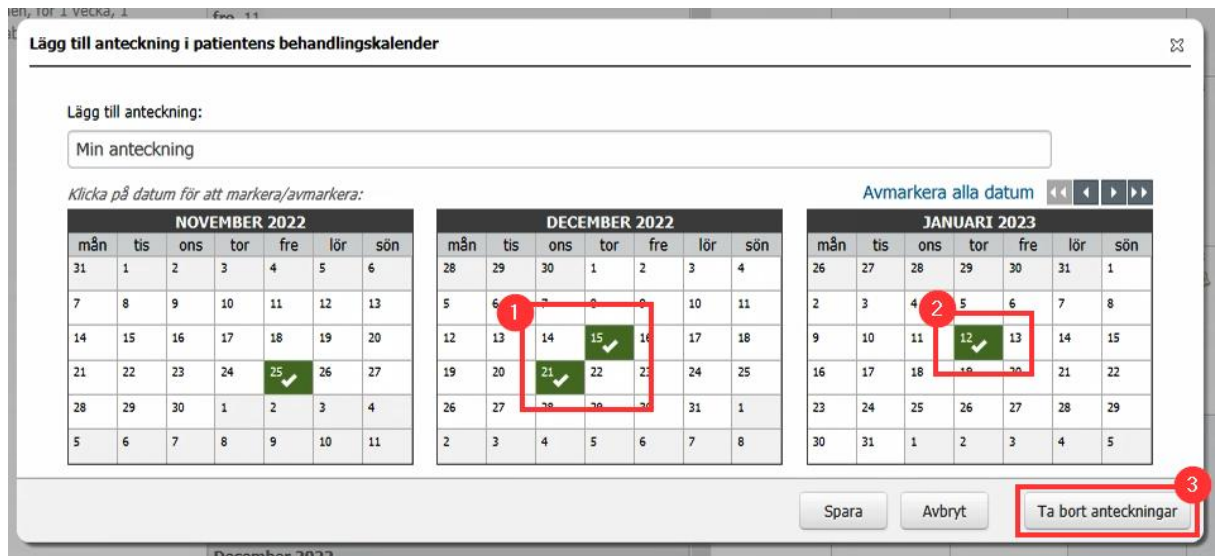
en, för 1 vecka, 1

fre 11

Lägg till anteckning i patientens behandlingskalender

Lägg till anteckning:

Min anteckning

Klicka på datum för att markera/avmarkera:

Avmarkera alla datum

| NOVEMBER 2022 | | | | | | |
|---|---|---|---|---|---|---|
| mån | tis | ons | tor | fre | lör | sön |
| 31 | 1 | 2 | 3 | 4 | 5 | 6 |
| 7 | 8 | 9 | 10 | 11 | 12 | 13 |
| 14 | 15 | 16 | 17 | 18 | 19 | 20 |
| 21 | 22 | 23 | 24 | 25 | 26 | 27 |
| 28 | 29 | 30 | 1 | 2 | 3 | 4 |
| 5 | 6 | 7 | 8 | 9 | 10 | 11 |

| DECEMBER 2022 | | | | | | |
|---|---|---|---|---|---|---|
| mån | tis | ons | tor | fre | lör | sön |
| 28 | 29 | 30 | 1 | 2 | 3 | 4 |
| 5 | 6 | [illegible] | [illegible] | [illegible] | 10 | 11 |
| 12 | 13 | 14 | 15 | 16 | 17 | 18 |
| 19 | 20 | 21 | 22 | 23 | 24 | 25 |
| 26 | 27 | 28 | 29 | 30 | 31 | 1 |
| 2 | 3 | 4 | 5 | 6 | 7 | 8 |

| JANUARI 2023 | | | | | | |
|---|---|---|---|---|---|---|
| mån | tis | ons | tor | fre | lör | sön |
| 26 | 27 | 28 | 29 | 30 | 31 | 1 |
| 2 | 3 | 4 | 5 | 6 | 7 | 8 |
| 9 | 10 | 11 | 12 | 13 | 14 | 15 |
| 16 | 17 | 18 | 19 | 20 | 21 | 22 |
| 23 | 24 | 25 | 26 | 27 | 28 | 29 |
| 30 | 31 | 1 | 2 | 3 | 4 | 5 |

1
2
3

Spara
Avbryt
Ta bort anteckningar

December 2022